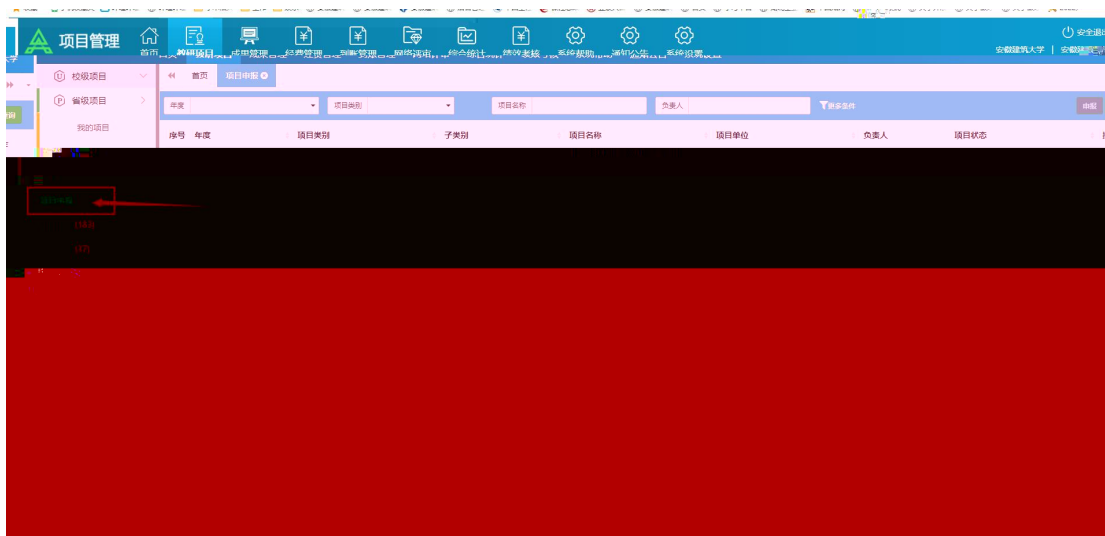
项目管理

首页 科研项目 成果管理 经费管理 到款管理 网络调研 综合统计 绩效考核 系统帮助 通知公告 系统设置

安全退出

安徽建筑大学 | 安徽建筑大学

校级项目

省级项目

我的项目

首页 项目申报

年度

项目类别

项目名称

负责人

更多条件

申报

| 序号 | 年度 | 项目类别 | 子类别 | 项目名称 | 项目单位 | 负责人 | 项目状态 |
|---|---|---|---|---|---|---|---|

项目申报